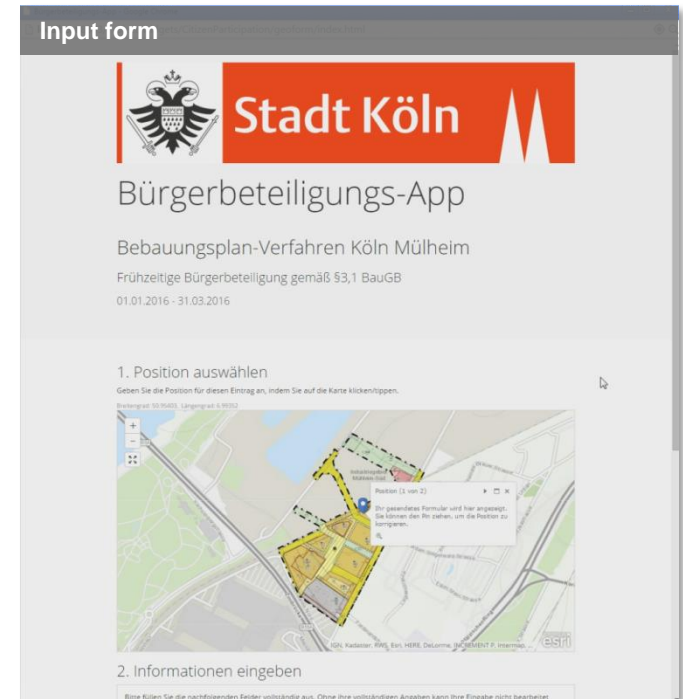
Input form

Stadt Köln

Bürgerbeteiligungs-App

Bebauungsplan-Verfahren Köln Mülheim

Frühzeitige Bürgerbeteiligung gemäß §3,1 BauGB

01.01.2016 - 31.03.2016

1. Position auswählen

Geben Sie die Position für diesen Eintrag an, indem Sie auf die Karte klicken/tippen.

Breitengrad: 50.96403, Längengrad: 6.99352

+
−

Position (1 von 2)

Ihr gesendetes Formular wird hier angezeigt. Sie können den Pin ziehen, um die Position zu korrigieren.

IGN, Kadaster, NMS, Esri, HERE, DeLorme, INCREMENT P, Intermap, ...

esri

2. Informationen eingeben

Bitte füllen Sie die nachfolgenden Felder vollständig aus. Ohne Ihre vollständigen Angaben kann Ihre Eingabe nicht bearbeitet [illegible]